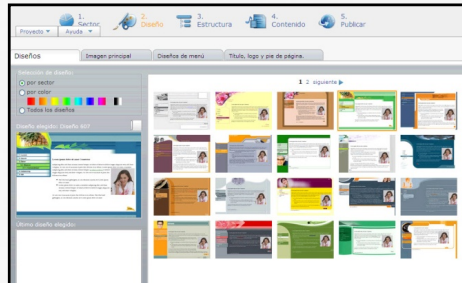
Proyecto ▼ Ayuda ▼ 1. Sector 2. Diseño 3. Estructura 4. Contenido 5. Publicar

Diseños | Imagen principal | Diseños de menú | Título, logo y pie de página.

Selección de diseño
por sector
por color
Todos los diseños

Diseño elegido: Diseño 007

Último diseño elegido:

1 2 siguiente ▶